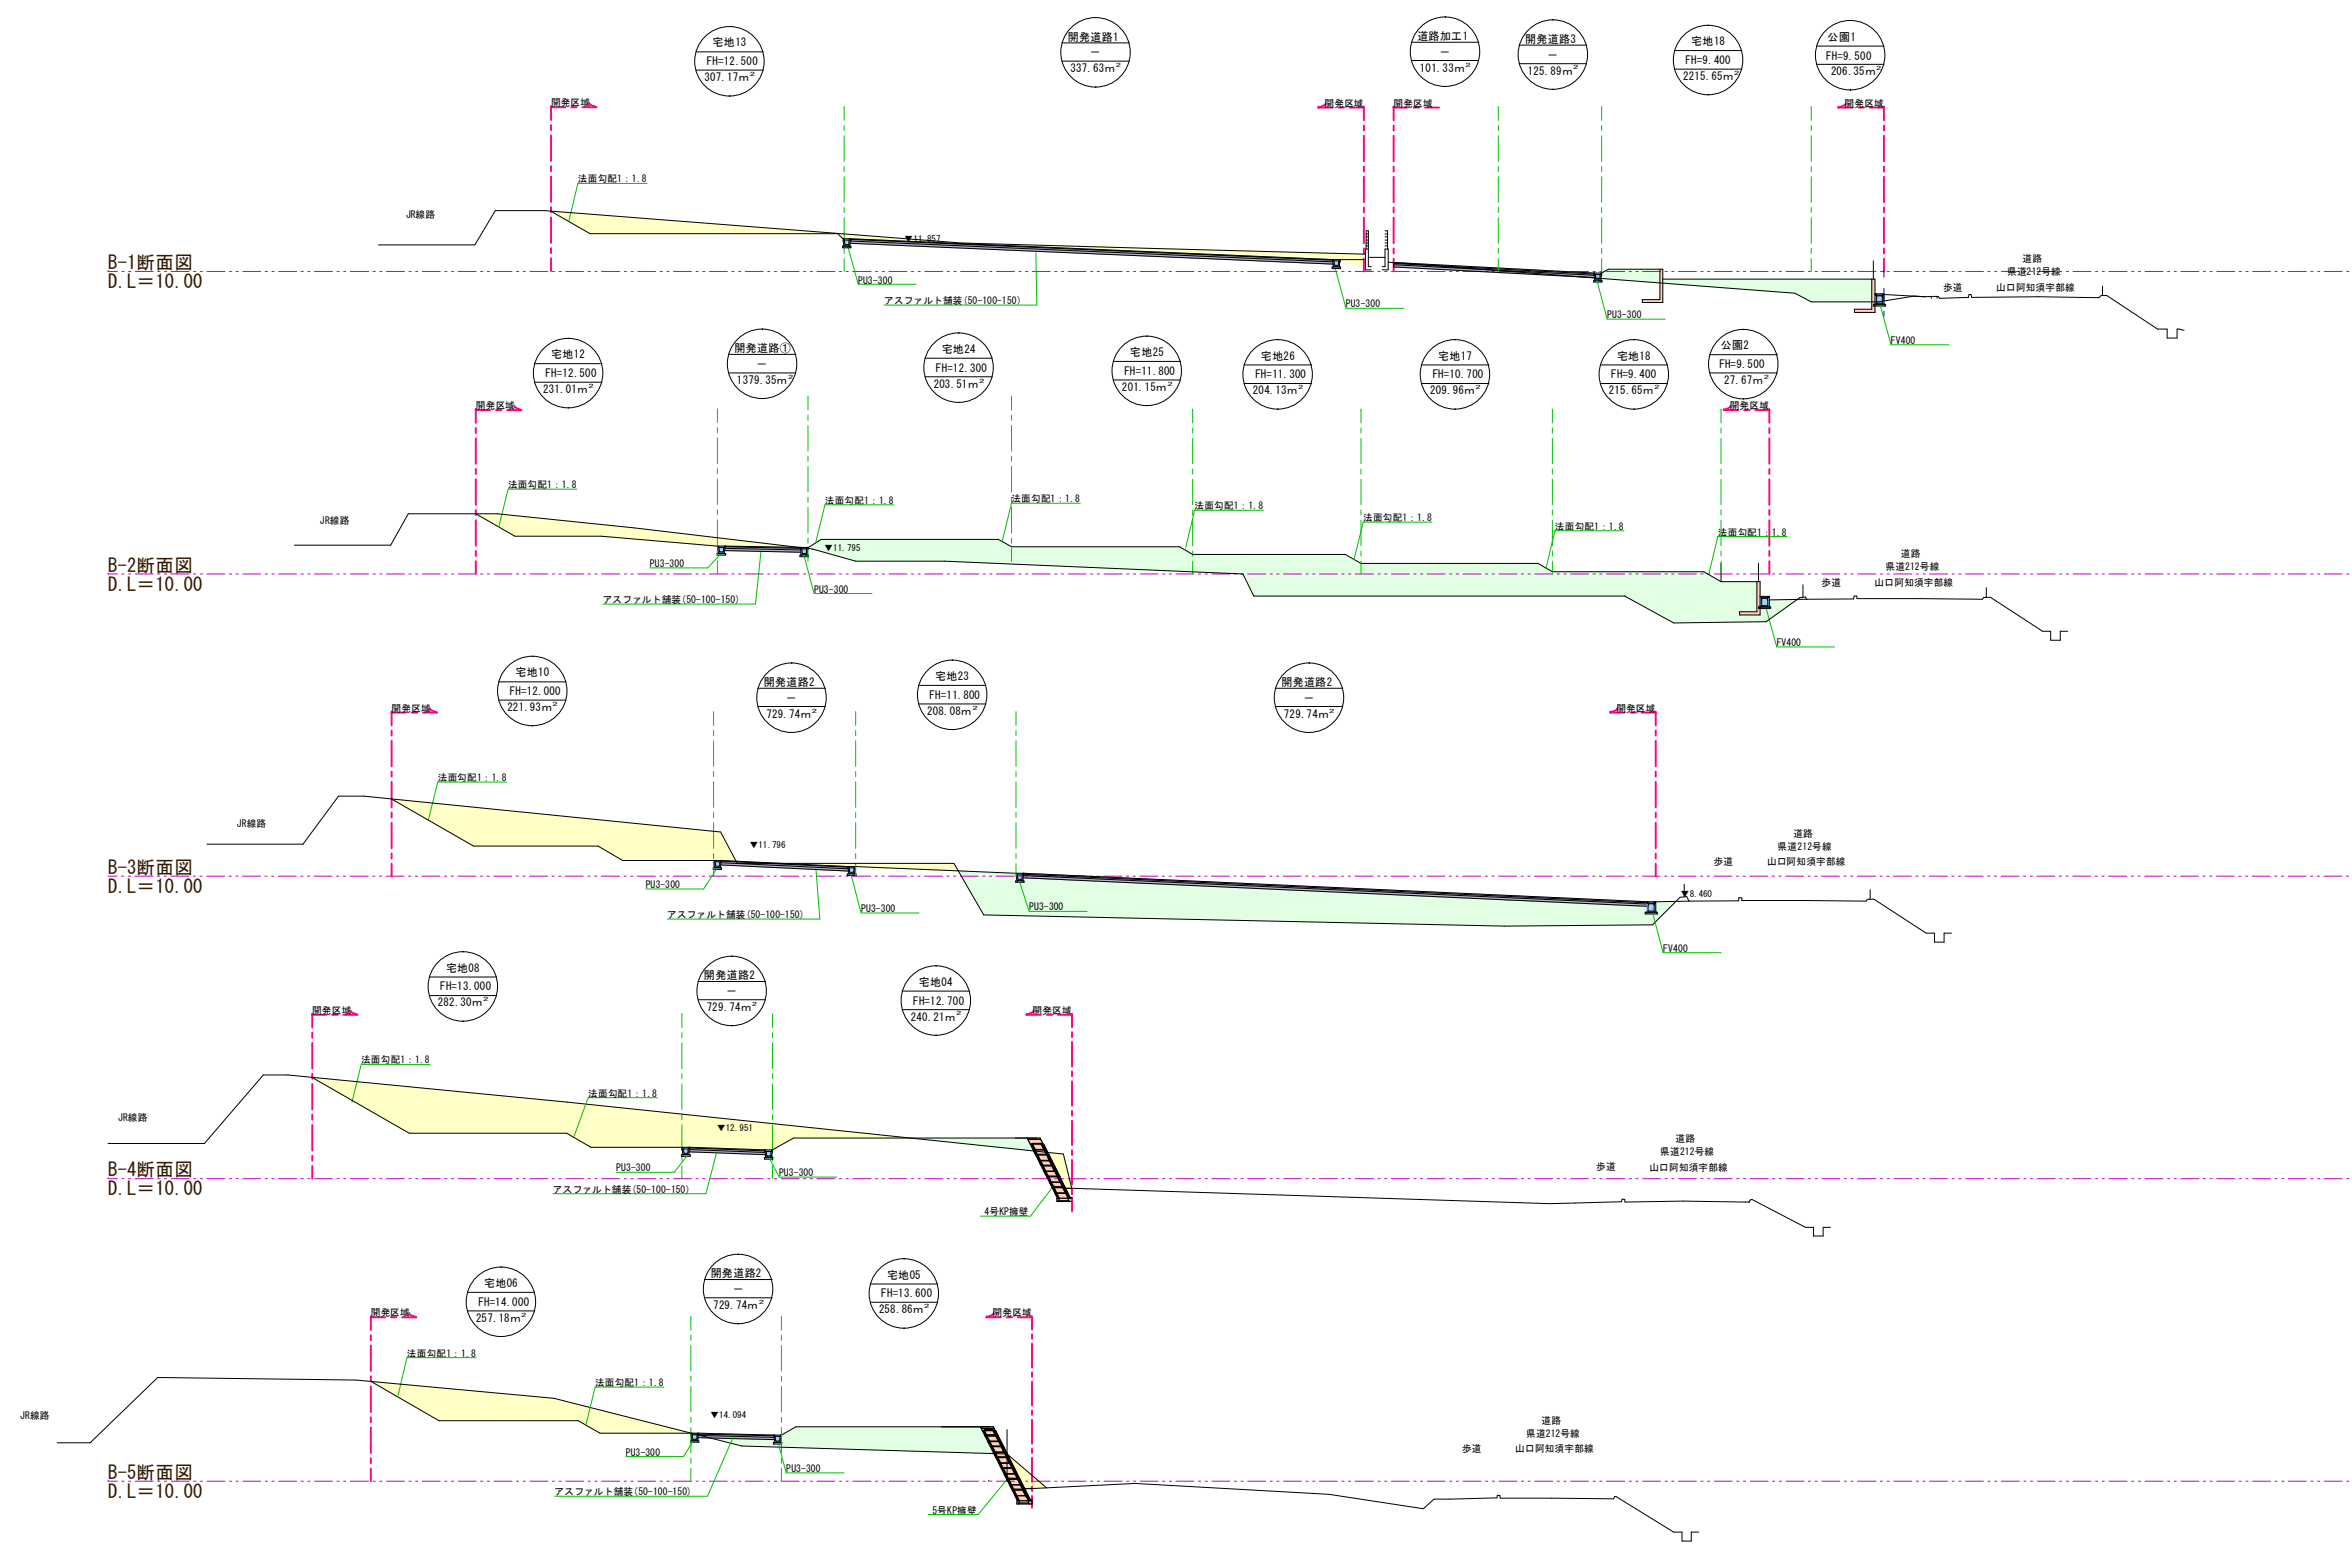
宅地13
FH=12.500
307.17m²

開発道路1
—
337.63m²

道路加工1
—
101.33m²

開発道路3
—
125.89m²

宅地18
FH=9.400
2215.65m²

公園1
FH=9.500
206.35m²

開発区域
開発区域
開発区域
開発区域

法面勾配1：1.8
JR線路
▼11.857
B-1断面図
D.L＝10.00
PU3-300
アスファルト舗装(50-100-150)
PU3-300
PU3-300
道路
県道212号線
歩道
山口阿知須宇部線
FV400

宅地12
FH=12.500
231.01m²

開発道路①
—
1379.35m²

宅地24
FH=12.300
203.51m²

宅地25
FH=11.800
201.15m²

宅地26
FH=11.300
204.13m²

宅地17
FH=10.700
209.96m²

宅地18
FH=9.400
215.65m²

公園2
FH=9.500
27.67m²

開発区域
開発区域
法面勾配1：1.8
JR線路
法面勾配1：1.8
法面勾配1：1.8
法面勾配1：1.8
法面勾配1：1.8
法面勾配1：1.8
法面勾配1：1.8
▼11.795
B-2断面図
D.L＝10.00
PU3-300
PU3-300
アスファルト舗装(50-100-150)
道路
県道212号線
歩道
山口阿知須宇部線
FV400

宅地10
FH=12.000
221.93m²

開発道路2
—
729.74m²

宅地23
FH=11.800
208.08m²

開発道路2
—
729.74m²

開発区域
開発区域
法面勾配1：1.8
JR線路
▼11.796
B-3断面図
D.L＝10.00
PU3-300
アスファルト舗装(50-100-150)
PU3-300
PU3-300
道路
県道212号線
歩道
山口阿知須宇部線
▼8.460
FV400

宅地08
FH=13.000
282.30m²

開発道路2
—
729.74m²

宅地04
FH=12.700
240.21m²

開発区域
開発区域
法面勾配1：1.8
JR線路
法面勾配1：1.8
▼12.951
B-4断面図
D.L＝10.00
PU3-300
PU3-300
アスファルト舗装(50-100-150)
4号KP擁壁
道路
県道212号線
歩道
山口阿知須宇部線

宅地06
FH=14.000
257.18m²

開発道路2
—
729.74m²

宅地05
FH=13.600
258.86m²

開発区域
開発区域
法面勾配1：1.8
JR線路
法面勾配1：1.8
▼14.094
B-5断面図
D.L＝10.00
PU3-300
PU3-300
アスファルト舗装(50-100-150)
5号KP擁壁
道路
県道212号線
歩道
山口阿知須宇部線